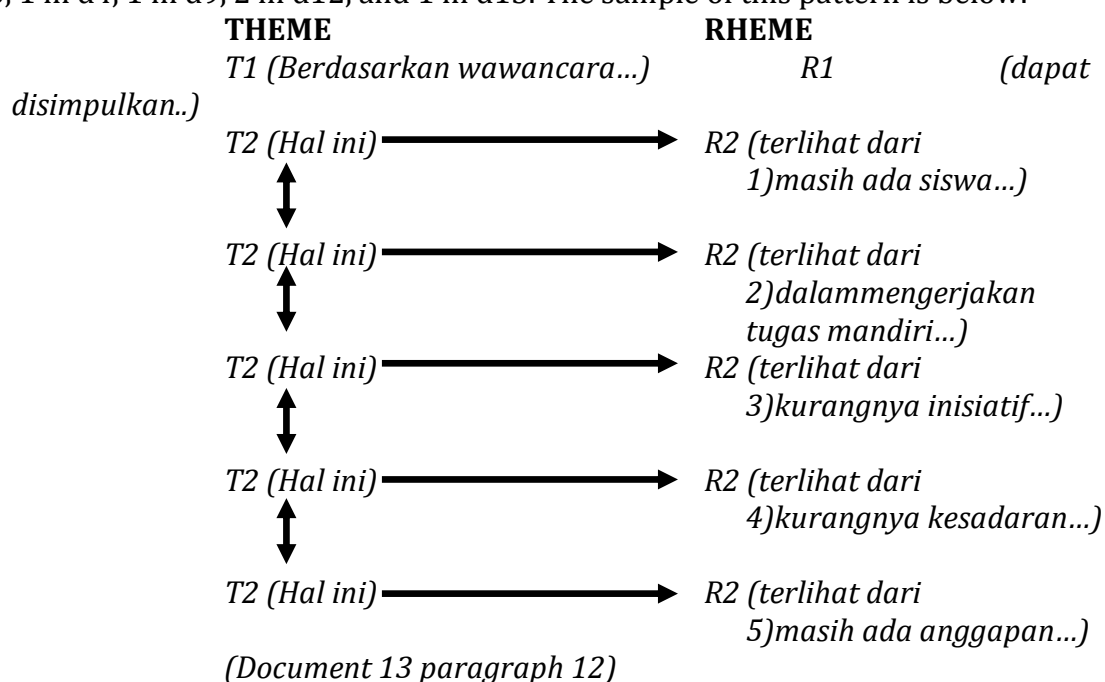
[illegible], 1 in d4, 1 in d9, 2 in d12, and 1 in d18. The sample of this pattern is below.

THEME RHEME

T1 (Berdasarkan wawancara…) R1 (dapat disimpulkan..)

T2 (Hal ini) R2 (terlihat dari 1)masih ada siswa…)

T2 (Hal ini) R2 (terlihat dari 2)dalammengerjakan tugas mandiri…)

T2 (Hal ini) R2 (terlihat dari 3)kurangnya inisiatif…)

T2 (Hal ini) R2 (terlihat dari 4)kurangnya kesadaran…)

T2 (Hal ini) R2 (terlihat dari 5)masih ada anggapan…)

(Document 13 paragraph 12)